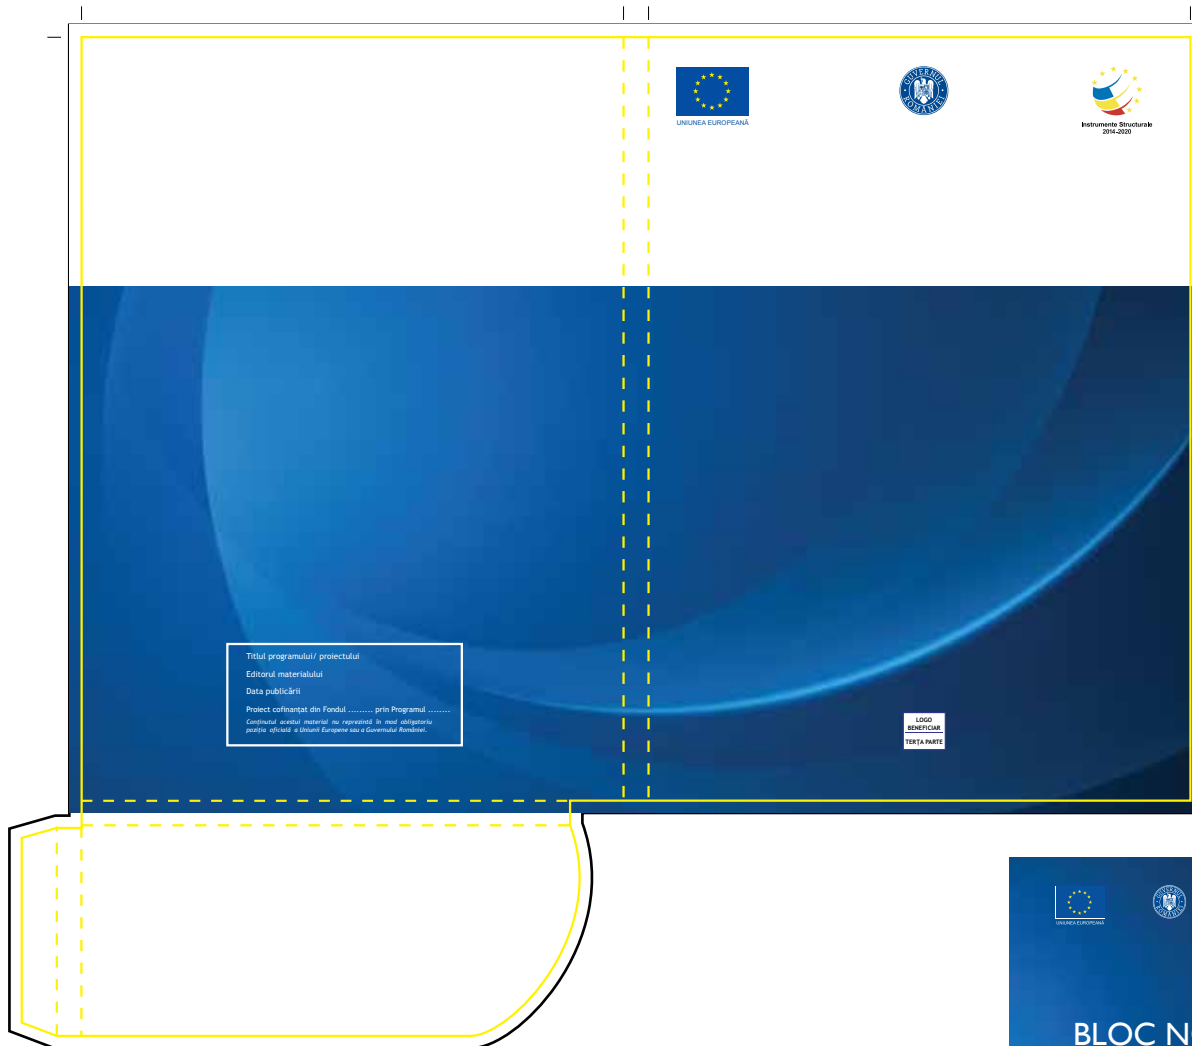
UNIUNEA EUROPEANĂ

GUVERNUL ROMÂNIEI

Instrumente Structurale
2014-2020

Titlul programului/ proiectului

Editorul materialului

Data publicării

Proiect cofinanțat din Fondul ......... prin Programul ........
Conținutul acestui material nu reprezintă în mod obligatoriu poziția oficială a Uniunii Europene sau a Guvernului României.

LOGO BENEFICIAR

TERȚA PARTE

UNIUNEA EUROPEANĂ

GUVERNUL ROMÂNIEI

BLOC N